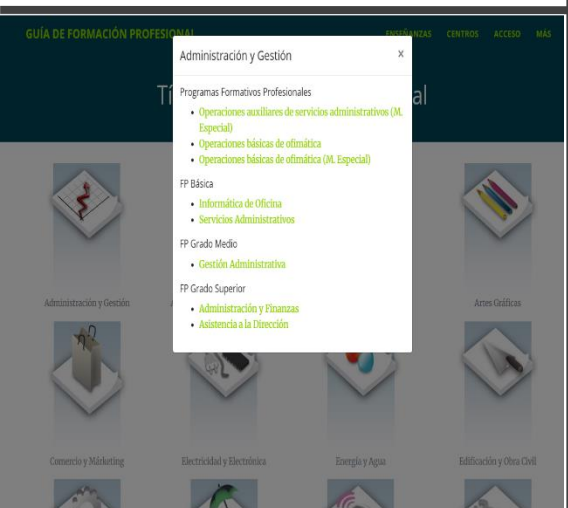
GUÍA DE FORMACIÓN PROFESIONAL
ENSEÑANZAS CENTROS ACCESO MÁS

Tí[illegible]al

Administración y Gestión
×

Programas Formativos Profesionales
• Operaciones auxiliares de servicios administrativos (M. Especial)
• Operaciones básicas de ofimática
• Operaciones básicas de ofimática (M. Especial)

FP Básica
• Informática de Oficina
• Servicios Administrativos

FP Grado Medio
• Gestión Administrativa

FP Grado Superior
• Administración y Finanzas
• Asistencia a la Dirección

Administración y Gestión
Artes Gráficas
Comercio y Márketing
Electricidad y Electrónica
Energía y Agua
Edificación y Obra Civil